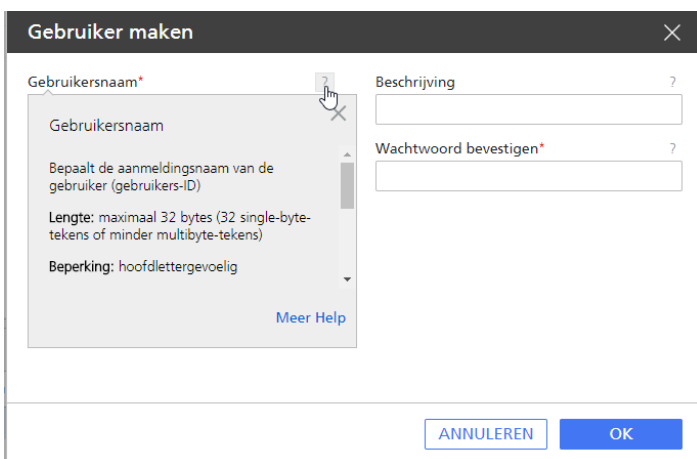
Gebruiker maken

Gebruikersnaam*

?

Gebruikersnaam

Bepaalt de aanmeldingsnaam van de gebruiker (gebruikers-ID)

Lengte: maximaal 32 bytes (32 single-byte-tekens of minder multibyte-tekens)

Beperking: hoofdlettergevoelig

Meer Help

Beschrijving

?

Wachtwoord bevestigen*

?

ANNULEREN

OK